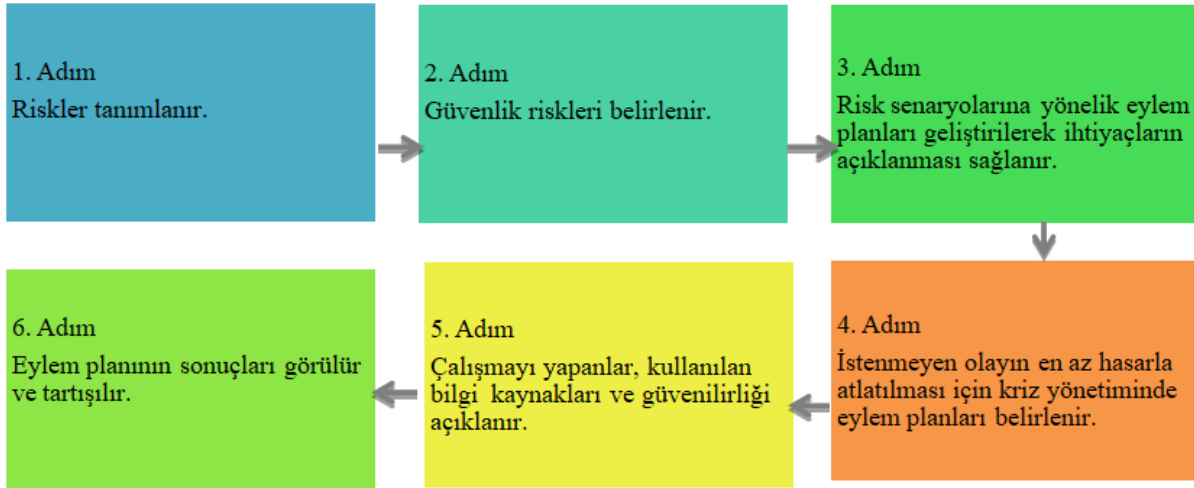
1. Adım
Riskler tanımlanır.

2. Adım
Güvenlik riskleri belirlenir.

3. Adım
Risk senaryolarına yönelik eylem planları geliştirilerek ihtiyaçların açıklanması sağlanır.

4. Adım
İstenmeyen olayın en az hasarla atlatılması için kriz yönetiminde eylem planları belirlenir.

5. Adım
Çalışmayı yapanlar, kullanılan bilgi kaynakları ve güvenilirliği açıklanır.

6. Adım
Eylem planının sonuçları görülür ve tartışılır.